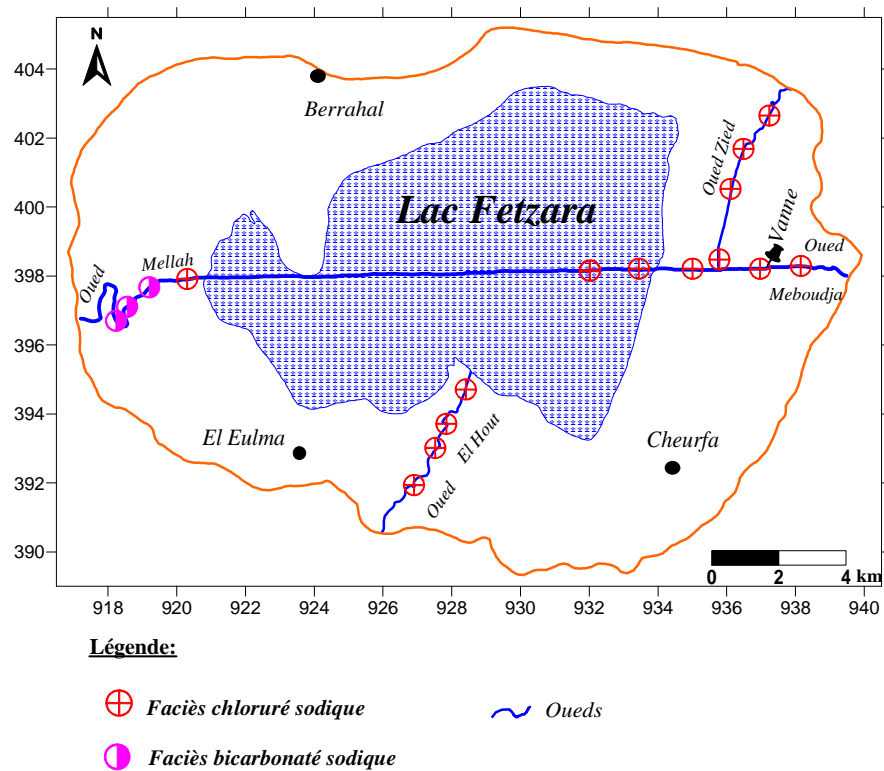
N

404
402
400
398
396
394
392
390

Berrahal

Lac Fetzara

Oued Zied

Vanne

Oued

Meboudja

Oued

Mellah

El Eulma

Oued

El Hout

Cheurfa

0 2 4 km

918 920 922 924 926 928 930 932 934 936 938 940

Légende:

Faciès chloruré sodique

Oueds

Faciès bicarbonaté sodique